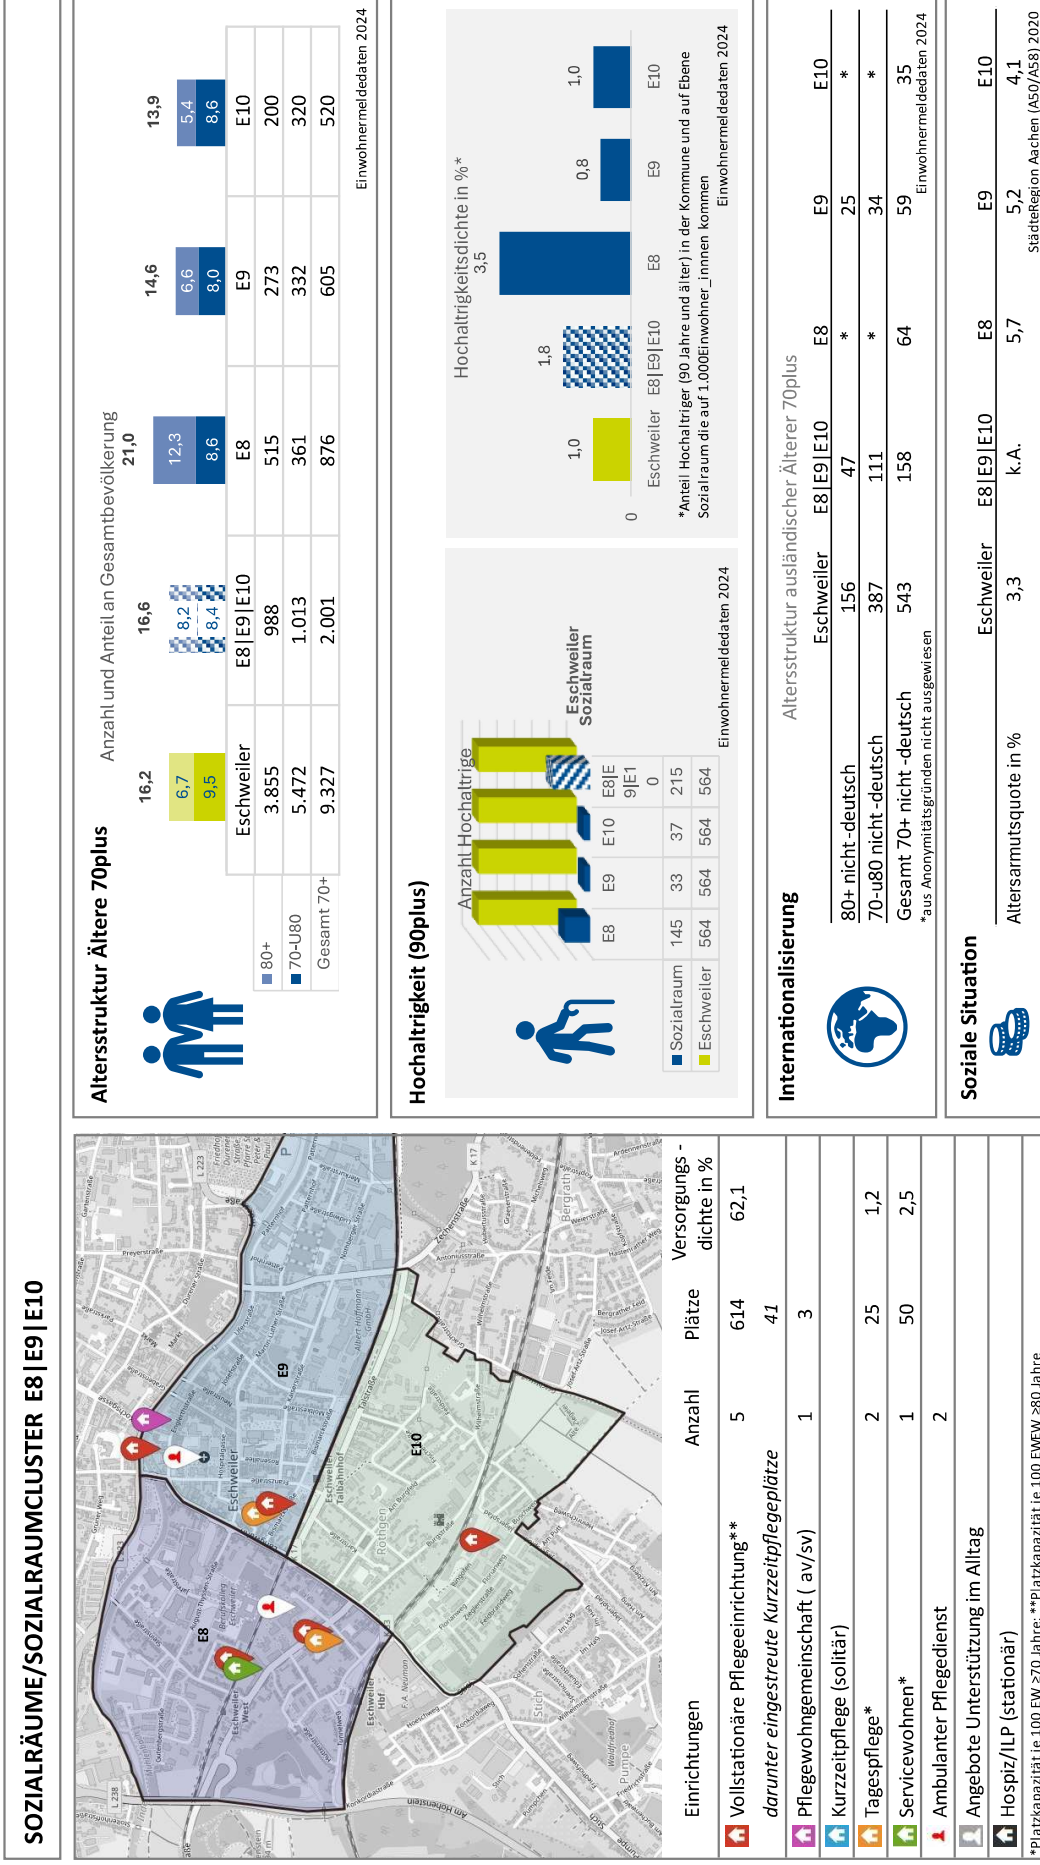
SOZIALRÄUME/SOZIALRAUMCLUSTER E8|E9|E10

| Einrichtungen | Anzahl | Plätze | Versorgungs - dichte in % |
|---|---|---|---|
| Vollstationäre Pflegeeinrichtung** | 5 | 614 | 62,1 |
| darunter eingestreute Kurzzeitpflegeplätze | | 41 | |
| Pflegewohngemeinschaft ( av/sv) | 1 | 3 | |
| Kurzzeitpflege (solitär) | | | |
| Tagespflege* | 2 | 25 | 1,2 |
| Servicewohnen* | 1 | 50 | 2,5 |
| Ambulanter Pflegedienst | 2 | | |
| Angebote Unterstützung im Alltag | | | |
| Hospiz/ILP (stationär) | | | |

*Platzkapazität je 100 EW ≥70 Jahre; **Platzkapazität je 100 EWEW ≥80 Jahre

E8 E9 E10 Eschweiler

Altersstruktur Ältere 70plus

Anzahl und Anteil an Gesamtbevölkerung

| | Eschweiler | E8\|E9\|E10 | E8 | E9 | E10 |
|---|---|---|---|---|---|
| | 16,2 | 16,6 | 21,0 | 14,6 | 13,9 |
| | 6,7 / 9,5 | 8,2 / 8,4 | 12,3 / 8,6 | 6,6 / 8,0 | 5,4 / 8,6 |
| 80+ | 3.855 | 988 | 515 | 273 | 200 |
| 70-U80 | 5.472 | 1.013 | 361 | 332 | 320 |
| Gesamt 70+ | 9.327 | 2.001 | 876 | 605 | 520 |

Einwohnermeldedaten 2024

Hochaltrigkeit (90plus)

Anzahl Hochaltrige

| | E8 | E9 | E10 | E8\|E9\|E10 |
|---|---|---|---|---|
| Sozialraum | 145 | 33 | 37 | 215 |
| Eschweiler | 564 | 564 | 564 | 564 |

Eschweiler Sozialraum

Einwohnermeldedaten 2024

Hochaltrigkeitsdichte in %*

Eschweiler 1,0; E8|E9|E10 1,8; E8 3,5; E9 0,8; E10 1,0
0

*Anteil Hochaltriger (90 Jahre und älter) in der Kommune und auf Ebene Sozialraum die auf 1.000Einwohner_innen kommen

Einwohnermeldedaten 2024

Internationalisierung

Altersstruktur ausländischer Älterer 70plus

| | Eschweiler | E8\|E9\|E10 | E8 | E9 | E10 |
|---|---|---|---|---|---|
| 80+ nicht-deutsch | 156 | 47 | * | 25 | * |
| 70-u80 nicht-deutsch | 387 | 111 | * | 34 | * |
| Gesamt 70+ nicht -deutsch | 543 | 158 | 64 | 59 | 35 |

*aus Anonymitätsgründen nicht ausgewiesen

Einwohnermeldedaten 2024

Soziale Situation

| | Eschweiler | E8\|E9\|E10 | E8 | E9 | E10 |
|---|---|---|---|---|---|
| Altersarmutsquote in % | 3,3 | k.A. | 5,7 | 5,2 | 4,1 |

StädteRegion Aachen (A50/A58) 2020